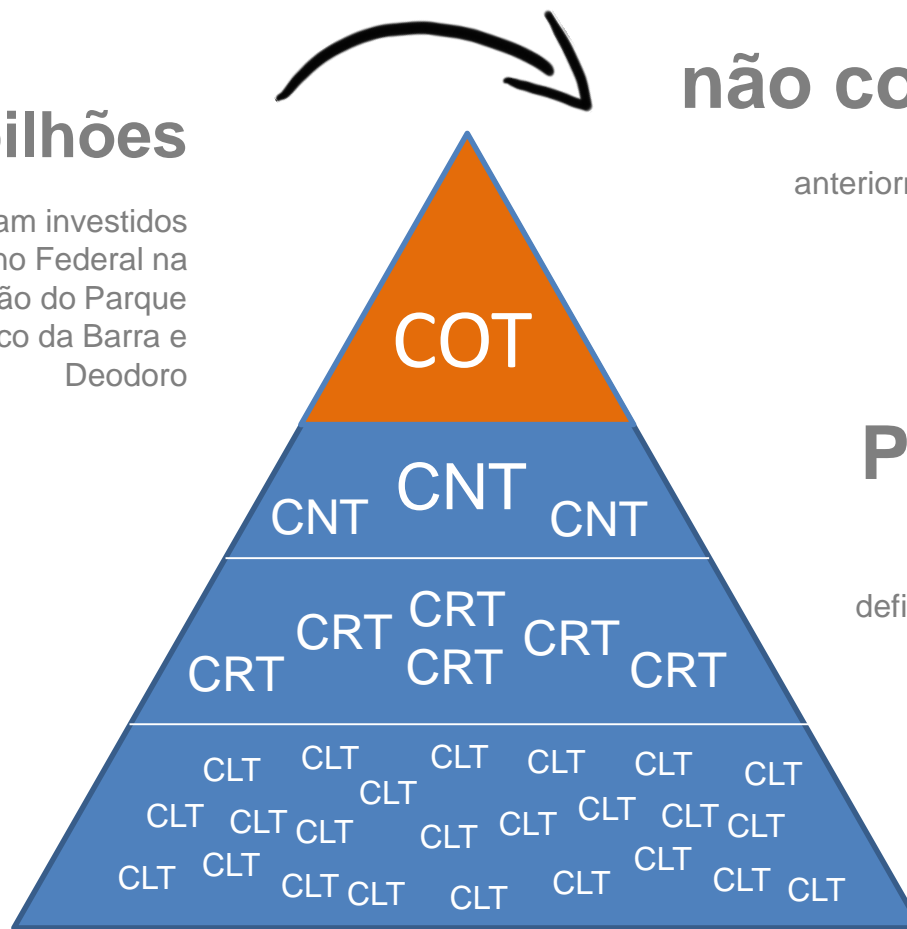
ilhões

am investidos
no Federal na
ão do Parque
co da Barra e
Deodoro

não co

anterior

P

defi

COT

CNT CNT CNT

CRT CRT CRT CRT CRT CRT

CLT CLT CLT CLT CLT CLT CLT CLT CLT CLT CLT CLT CLT CLT CLT CLT CLT CLT CLT CLT CLT CLT CLT